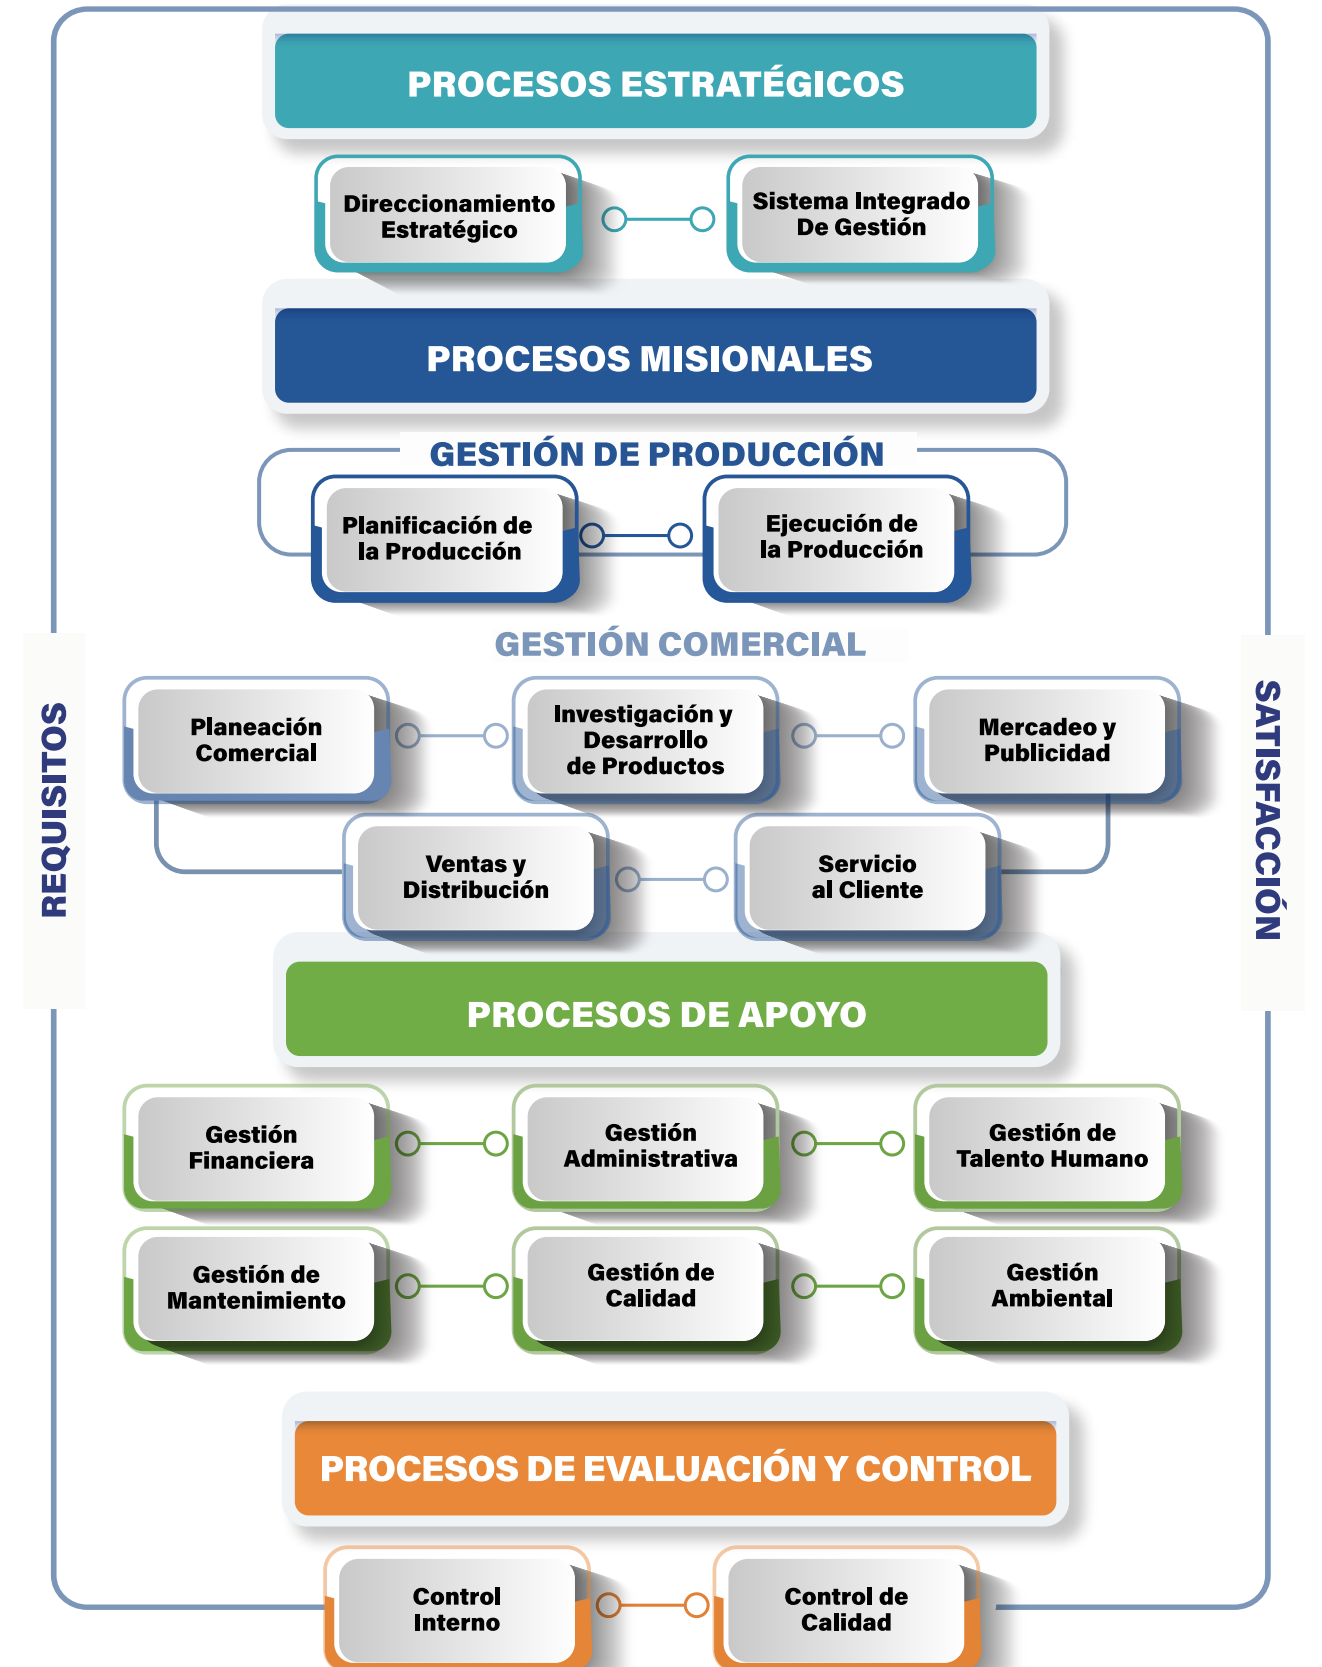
PROCESOS ESTRATÉGICOS

Direccionamiento Estratégico

Sistema Integrado De Gestión

PROCESOS MISIONALES

GESTIÓN DE PRODUCCIÓN

Planificación de la Producción

Ejecución de la Producción

GESTIÓN COMERCIAL

REQUISITOS

SATISFACCIÓN

Planeación Comercial

Investigación y Desarrollo de Productos

Mercadeo y Publicidad

Ventas y Distribución

Servicio al Cliente

PROCESOS DE APOYO

Gestión Financiera

Gestión Administrativa

Gestión de Talento Humano

Gestión de Mantenimiento

Gestión de Calidad

Gestión Ambiental

PROCESOS DE EVALUACIÓN Y CONTROL

Control Interno

Control de Calidad